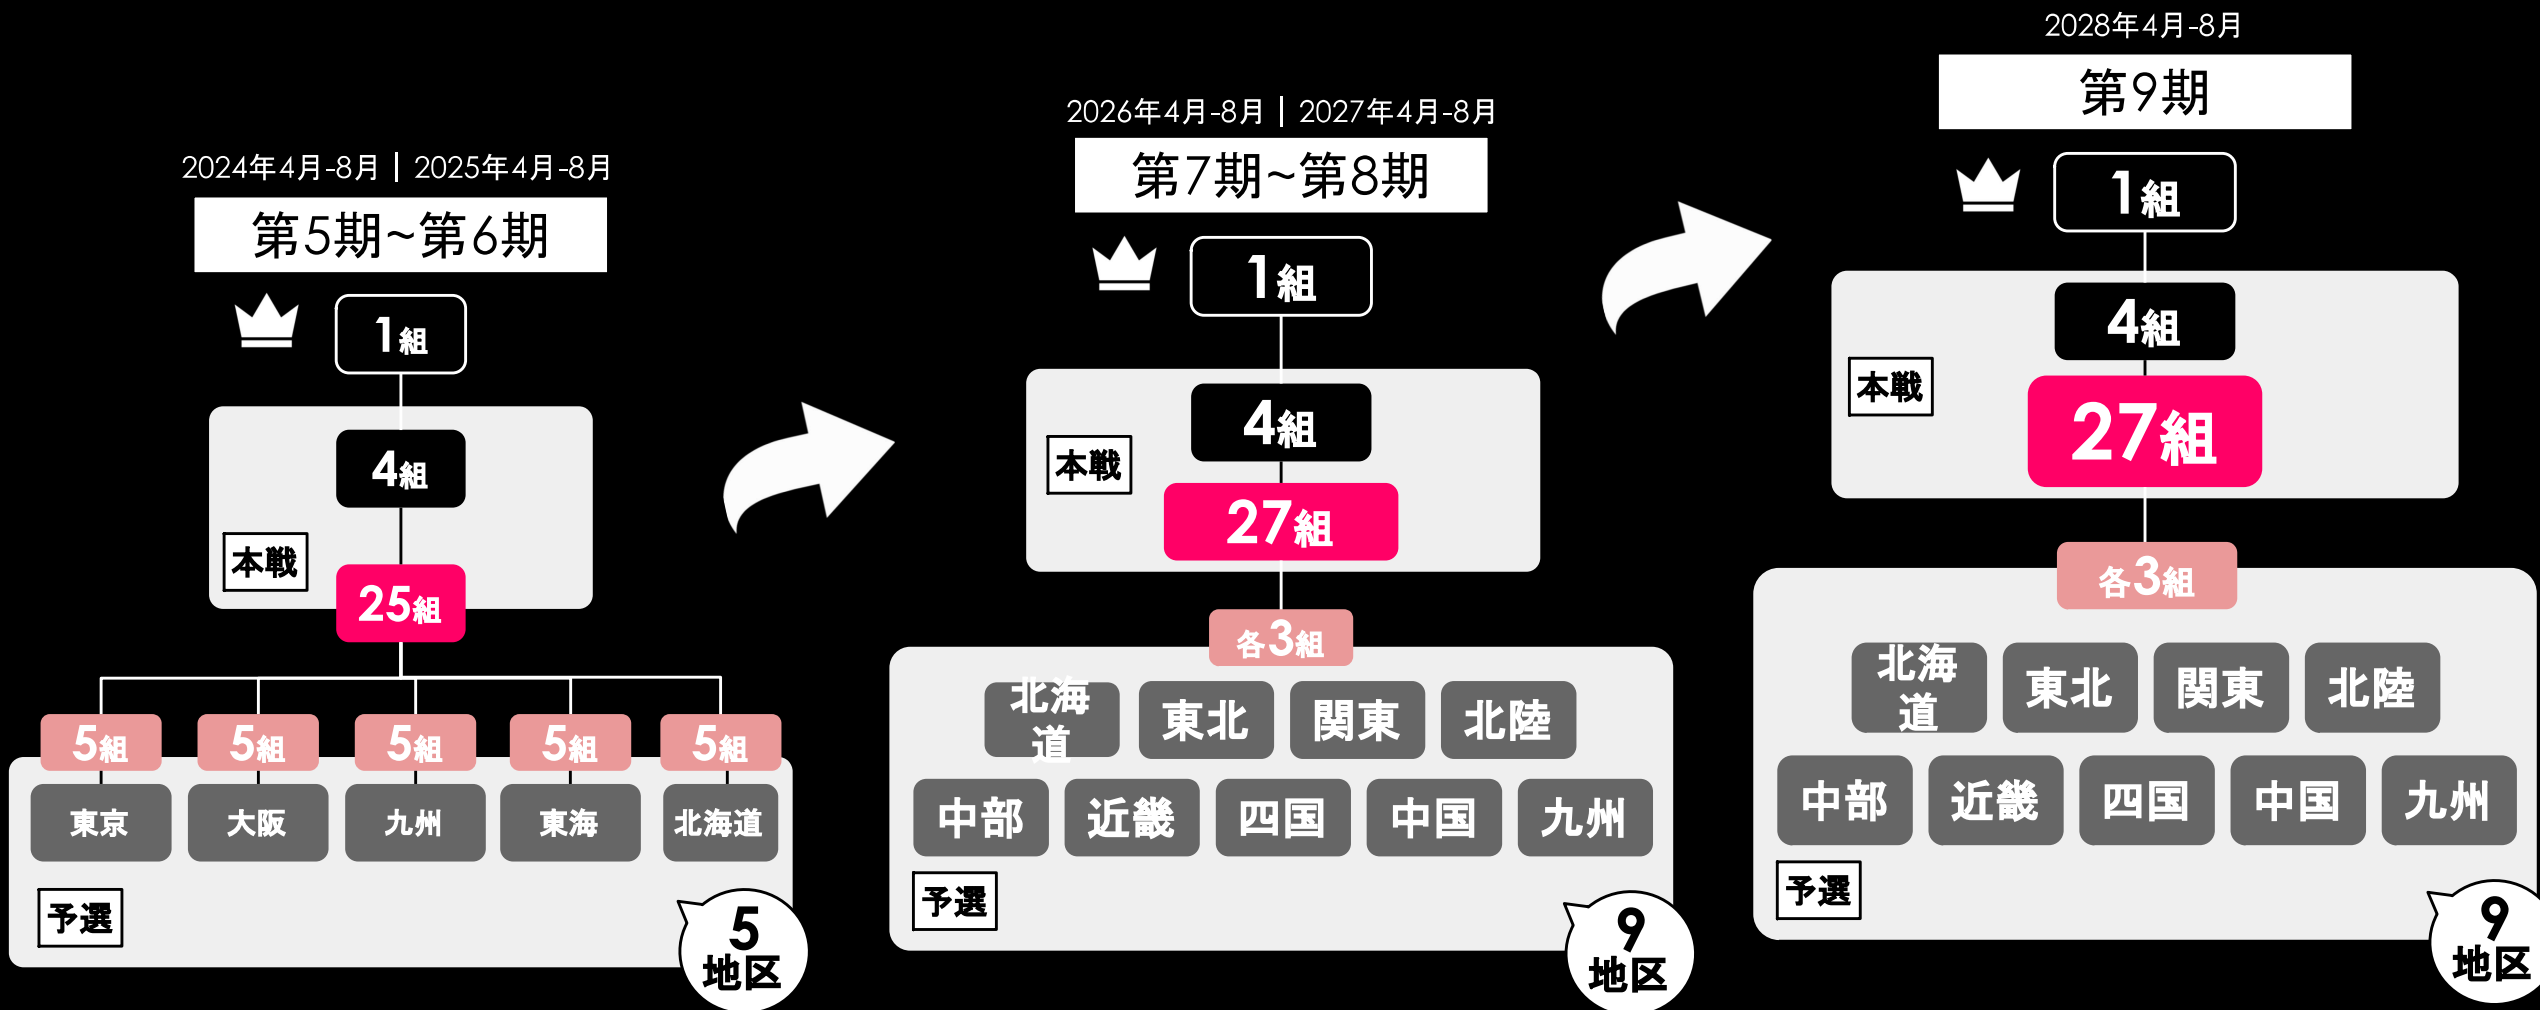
2024年4月-8月 | 2025年4月-8月

第5期~第6期

1組

4組

本戦

25組

5組 5組 5組 5組 5組

東京 大阪 九州 東海 北海道

予選

5
地区

2026年4月-8月 | 2027年4月-8月

第7期~第8期

1組

4組

本戦

27組

各3組

北海道 東北 関東 北陸

中部 近畿 四国 中国 九州

予選

9
地区

2028年4月-8月

第9期

1組

4組

本戦

27組

各3組

北海道 東北 関東 北陸

中部 近畿 四国 中国 九州

予選

9
地区